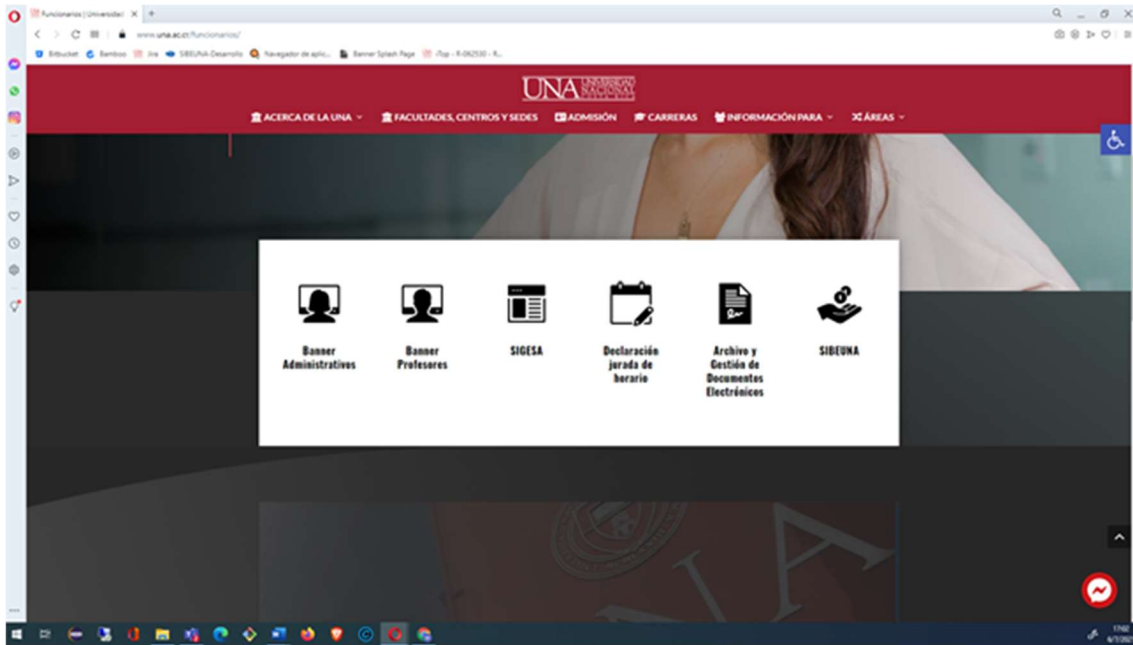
Funcionarios | Universidad

www.una.ac.cr/funcionarios/

Bitbucket Bamboo Jira SIBEUNA-Desarrollo Navegador de aplic... Banner Splash Page iTop - R-062530 - R...

UNA UNIVERSIDAD NACIONAL

ACERCA DE LA UNA FACULTADES, CENTROS Y SEDES ADMISIÓN CARRERAS INFORMACIÓN PARA ÁREAS

Banner Administrativos

Banner Profesores

SIGESA

Declaración jurada de horario

Archivo y Gestión de Documentos Electrónicos

SIBEUNA

17:02
6/7/2021